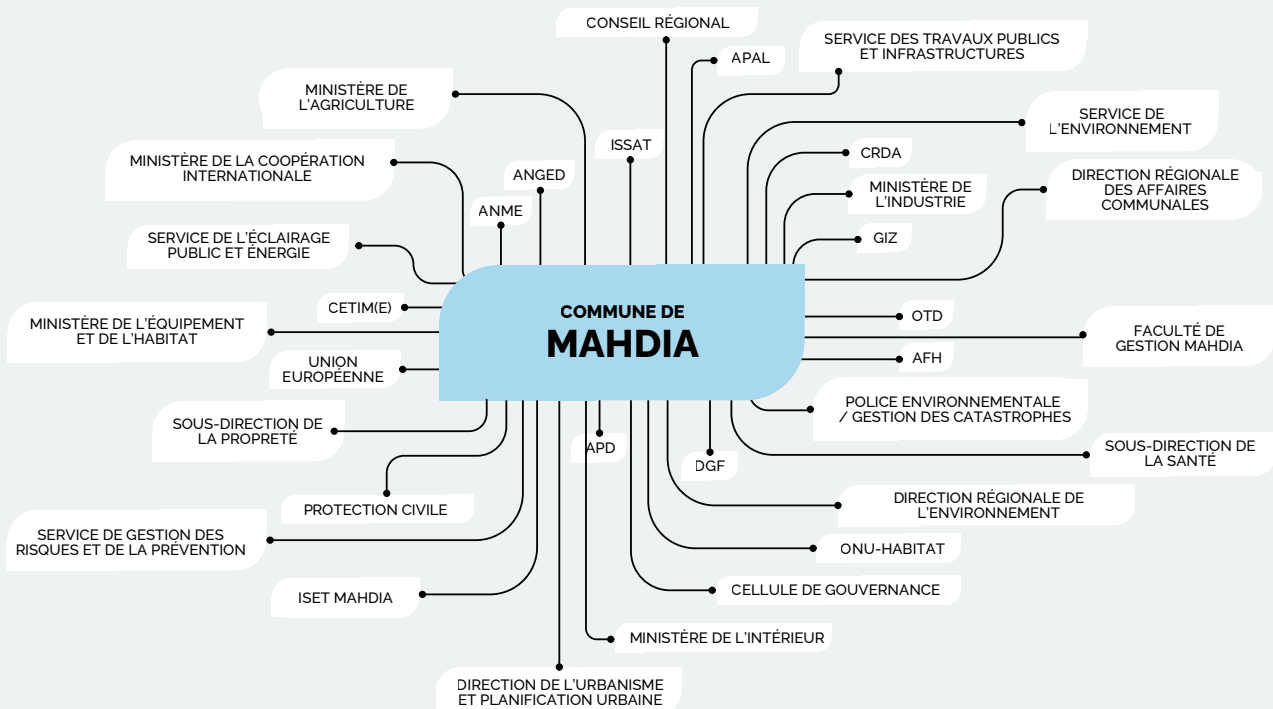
CONSEIL RÉGIONAL

APAL

SERVICE DES TRAVAUX PUBLICS ET INFRASTRUCTURES

MINISTÈRE DE L'AGRICULTURE

SERVICE DE L'ENVIRONNEMENT

ISSAT

CRDA

MINISTÈRE DE LA COOPÉRATION INTERNATIONALE

ANGED

MINISTÈRE DE L'INDUSTRIE

DIRECTION RÉGIONALE DES AFFAIRES COMMUNALES

ANME

SERVICE DE L'ÉCLAIRAGE PUBLIC ET ÉNERGIE

GIZ

CETIM(E)

COMMUNE DE
MAHDIA

OTD

MINISTÈRE DE L'ÉQUIPEMENT ET DE L'HABITAT

FACULTÉ DE GESTION MAHDIA

UNION EUROPÉENNE

AFH

POLICE ENVIRONNEMENTALE / GESTION DES CATASTROPHES

SOUS-DIRECTION DE LA PROPRETÉ

SOUS-DIRECTION DE LA SANTÉ

APD

DGF

PROTECTION CIVILE

DIRECTION RÉGIONALE DE L'ENVIRONNEMENT

SERVICE DE GESTION DES RISQUES ET DE LA PRÉVENTION

ONU-HABITAT

CELLULE DE GOUVERNANCE

ISET MAHDIA

MINISTÈRE DE L'INTÉRIEUR

DIRECTION DE L'URBANISME ET PLANIFICATION URBAINE